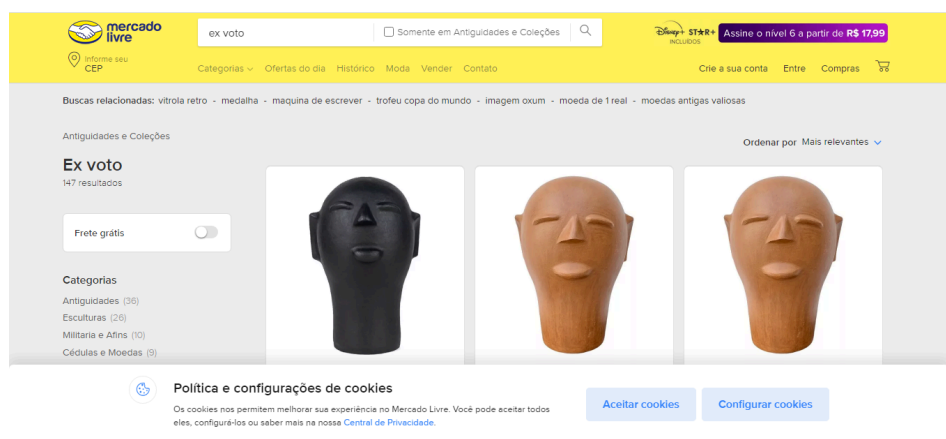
mercado livre

ex voto

Somente em Antiguidades e Coleções

Disney+ STAR+ INCLUÍDOS

Assine o nível 6 a partir de R$ 17,99

Informe seu CEP

Categorias Ofertas do dia Histórico Moda Vender Contato

Crie a sua conta Entre Compras

Buscas relacionadas: vitrola retro - medalha - maquina de escrever - trofeu copa do mundo - imagem oxum - moeda de 1 real - moedas antigas valiosas

Antiguidades e Coleções

Ordenar por Mais relevantes

Ex voto
147 resultados

Frete grátis

Categorias
Antiguidades (36)
Esculturas (26)
Militaria e Afins (10)
Cédulas e Moedas (9)

Política e configurações de cookies

Os cookies nos permitem melhorar sua experiência no Mercado Livre. Você pode aceitar todos eles, configurá-los ou saber mais na nossa Central de Privacidade.

Aceitar cookies

Configurar cookies